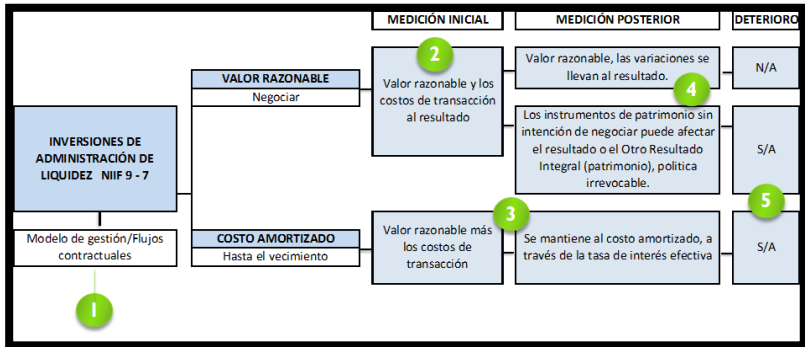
MEDICIÓN INICIAL

MEDICIÓN POSTERIOR

DETERIORO

INVERSIONES DE ADMINISTRACIÓN DE LIQUIDEZ NIIF 9 - 7

Modelo de gestión/Flujos contractuales

1

VALOR RAZONABLE

Negociar

COSTO AMORTIZADO

Hasta el vecimiento

2

Valor razonable y los costos de transacción al resultado

3

Valor razonable más los costos de transacción

Valor razonable, las variaciones se llevan al resultado.

4

Los instrumentos de patrimonio sin intención de negociar puede afectar el resultado o el Otro Resultado Integral (patrimonio), politica irrevocable.

Se mantiene al costo amortizado, a través de la tasa de interés efectiva

N/A

S/A

5

S/A